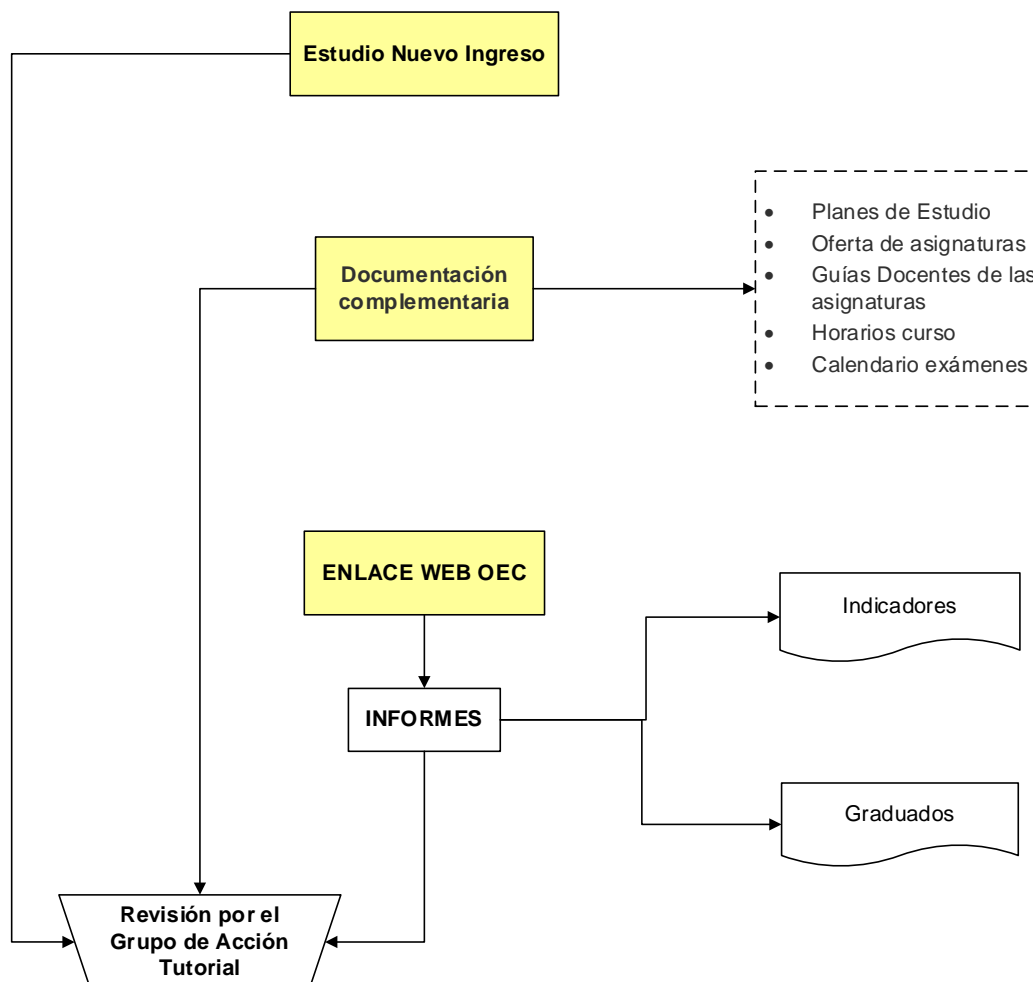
Estudio Nuevo Ingreso

Documentación complementaria

- Planes de Estudio
- Oferta de asignaturas
- Guías Docentes de las asignaturas
- Horarios curso
- Calendario exámenes

ENLACE WEB OEC

INFORMES

Indicadores

Graduados

Revisión por el Grupo de Acción Tutorial